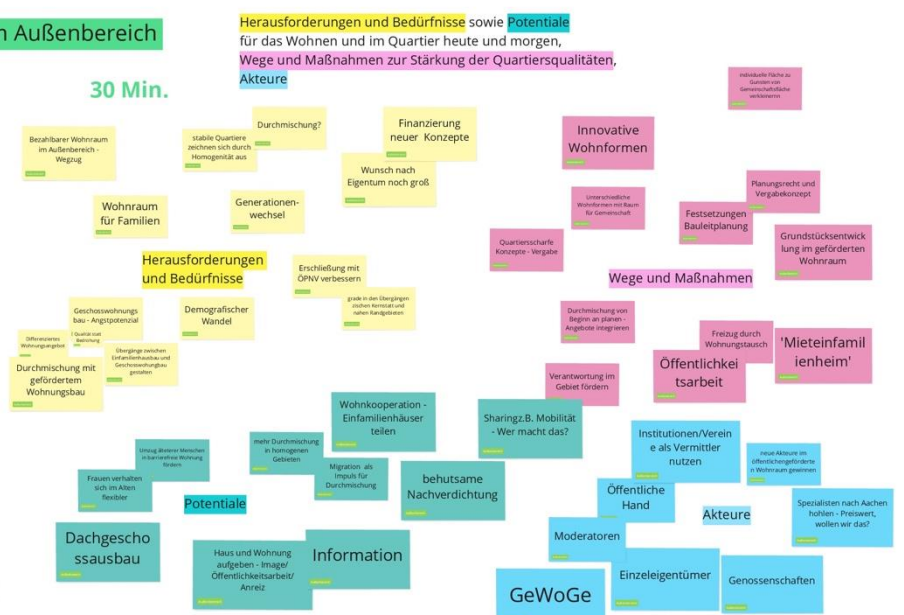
n Außenbereich

30 Min.

Herausforderungen und Bedürfnisse sowie Potentiale für das Wohnen und im Quartier heute und morgen, Wege und Maßnahmen zur Stärkung der Quartiersqualitäten, Akteure

Bezahlbarer Wohnraum im Außenbereich - Wegzug

stabile Quartiere zeichnen sich durch Homogenität aus

Durchmischung?

Finanzierung neuer Konzepte

Wunsch nach Eigentum noch groß

Wohnraum für Familien

Generationenwechsel

Herausforderungen und Bedürfnisse

Erschließung mit ÖPNV verbessern

grade in den Übergängen zischen Kernstadt und nahen Randgebieten

Geschosswohnungsbau - Angstpotenzial

Qualität statt Bebauung

Demografischer Wandel

Differenziertes Wohnungsangebot

Übergänge zwischen Einfamilienhausbau und Geschosswohnungsbau gestalten

Durchmischung mit gefördertem Wohnungsbau

Individuelle Fläche zu Gunsten von Gemeinschaftsfläche verkleinern

Innovative Wohnformen

Unterschiedliche Wohnformen mit Raum für Gemeinschaft

Planungsrecht und Vergabekonzept

Festsetzungen Bauleitplanung

Grundstücksentwicklung im geförderten Wohnraum

Quartiersscharfe Konzepte - Vergabe

Wege und Maßnahmen

Durchmischung von Beginn an planen - Angebote integrieren

Freizug durch Wohnungstausch

'Mieteinfamilienheim'

Öffentlichkeitsarbeit

Verantwortung im Gebiet fördern

Wohnkooperation - Einfamilienhäuser teilen

Sharingz.B. Mobilität - Wer macht das?

Umzug älterer Menschen in barrierefreie Wohnung fördern

mehr Durchmischung in homogenen Gebieten

Migration als Impuls für Durchmischung

Frauen verhalten sich im Alter flexibler

Potentiale

behutsame Nachverdichtung

Institutionen/Vereine als Vermittler nutzen

neue Akteure im öffentlichgeförderten Wohnraum gewinnen

Öffentliche Hand

Akteure

Spezialisten nach Aachen hohlen - Preiswert, wollen wir das?

Dachgeschossausbau

Haus und Wohnung aufgeben - Image/ Öffentlichkeitsarbeit/ Anreiz

Information

Moderatoren

GeWoGe

Einzeleigentümer

Genossenschaften